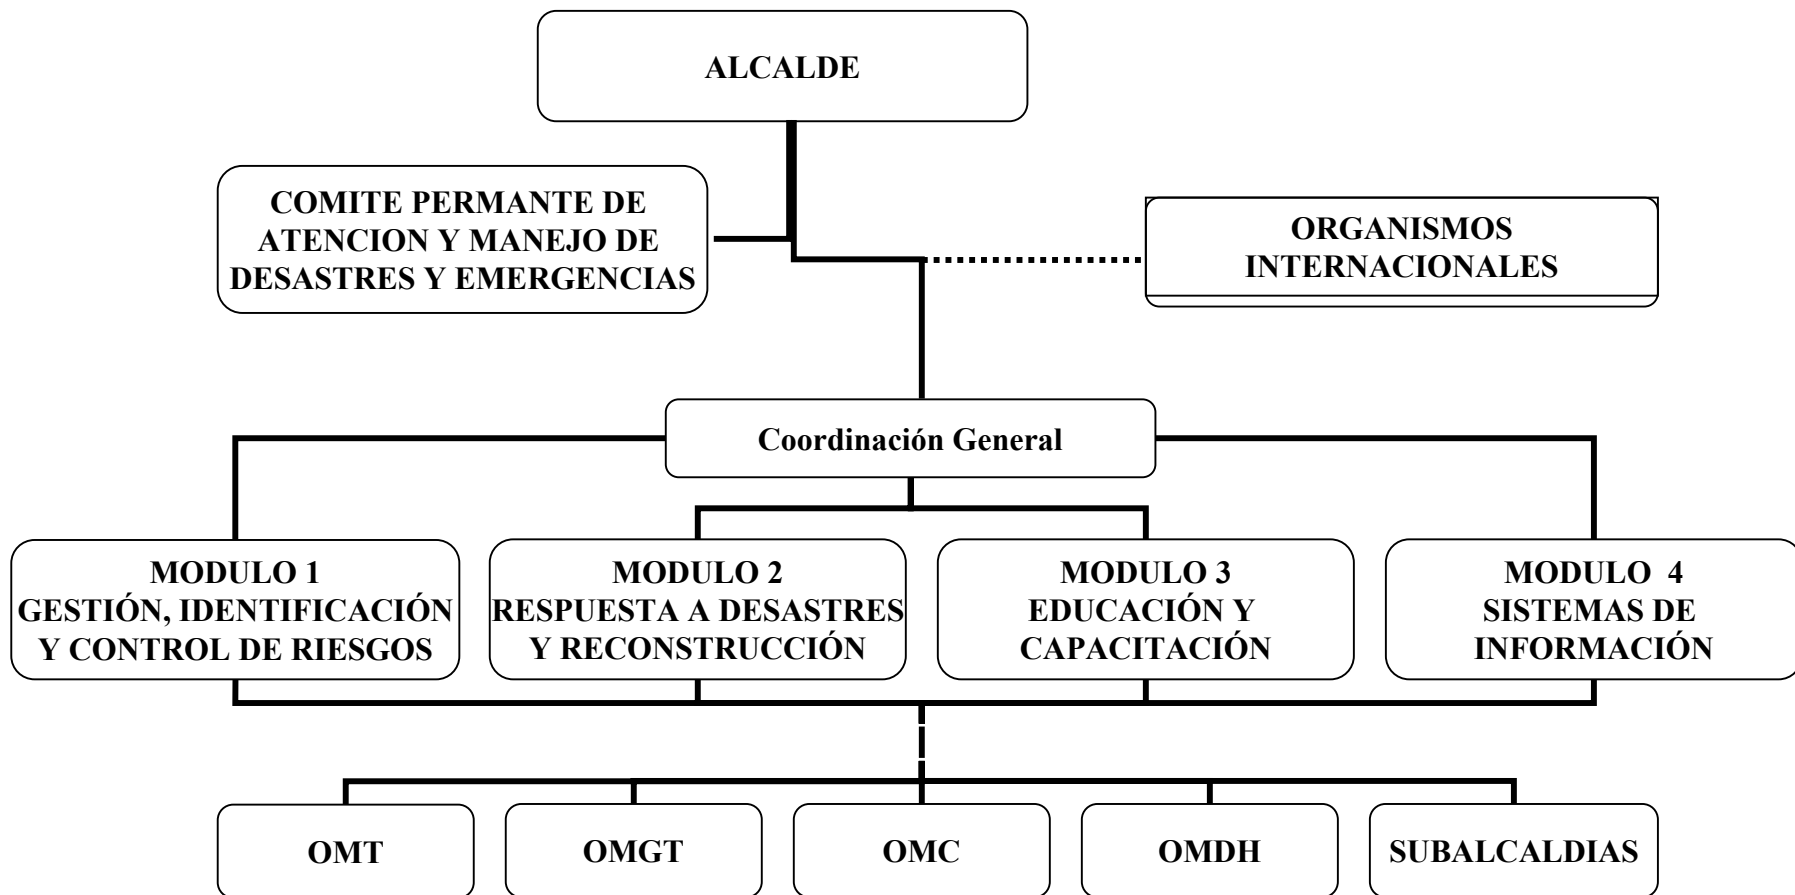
ALCALDE

COMITE PERMANTE DE ATENCION Y MANEJO DE DESASTRES Y EMERGENCIAS

ORGANISMOS INTERNACIONALES

Coordinación General

MODULO 1
GESTIÓN, IDENTIFICACIÓN Y CONTROL DE RIESGOS

MODULO 2
RESPUESTA A DESASTRES Y RECONSTRUCCIÓN

MODULO 3
EDUCACIÓN Y CAPACITACIÓN

MODULO 4
SISTEMAS DE INFORMACIÓN

OMT

OMGT

OMC

OMDH

SUBALCALDIAS